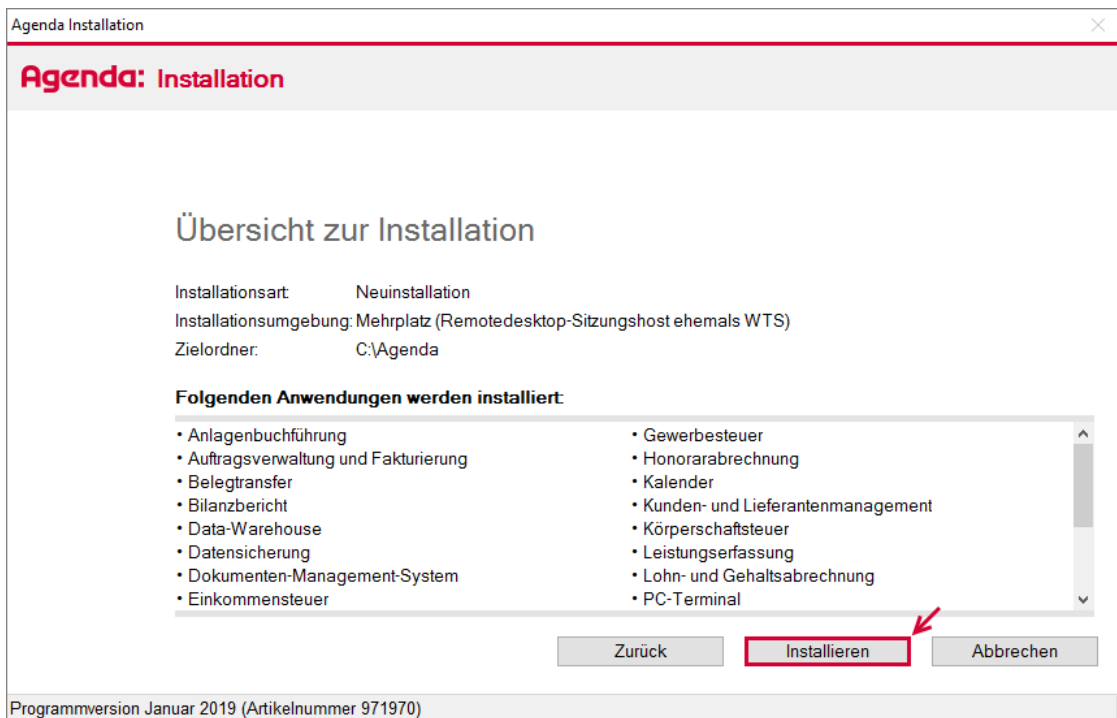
Agenda Installation

Agenda: Installation

Übersicht zur Installation

Installationsart: Neuinstallation
Installationsumgebung: Mehrplatz (Remotedesktop-Sitzungshost ehemals WTS)
Zielordner: C:\Agenda

Folgenden Anwendungen werden installiert:

• Anlagenbuchführung
• Auftragsverwaltung und Fakturierung
• Belegtransfer
• Bilanzbericht
• Data-Warehouse
• Datensicherung
• Dokumenten-Management-System
• Einkommensteuer

• Gewerbesteuer
• Honorarabrechnung
• Kalender
• Kunden- und Lieferantenmanagement
• Körperschaftsteuer
• Leistungserfassung
• Lohn- und Gehaltsabrechnung
• PC-Terminal

Zurück
Installieren
Abbrechen

Programmversion Januar 2019 (Artikelnummer 971970)